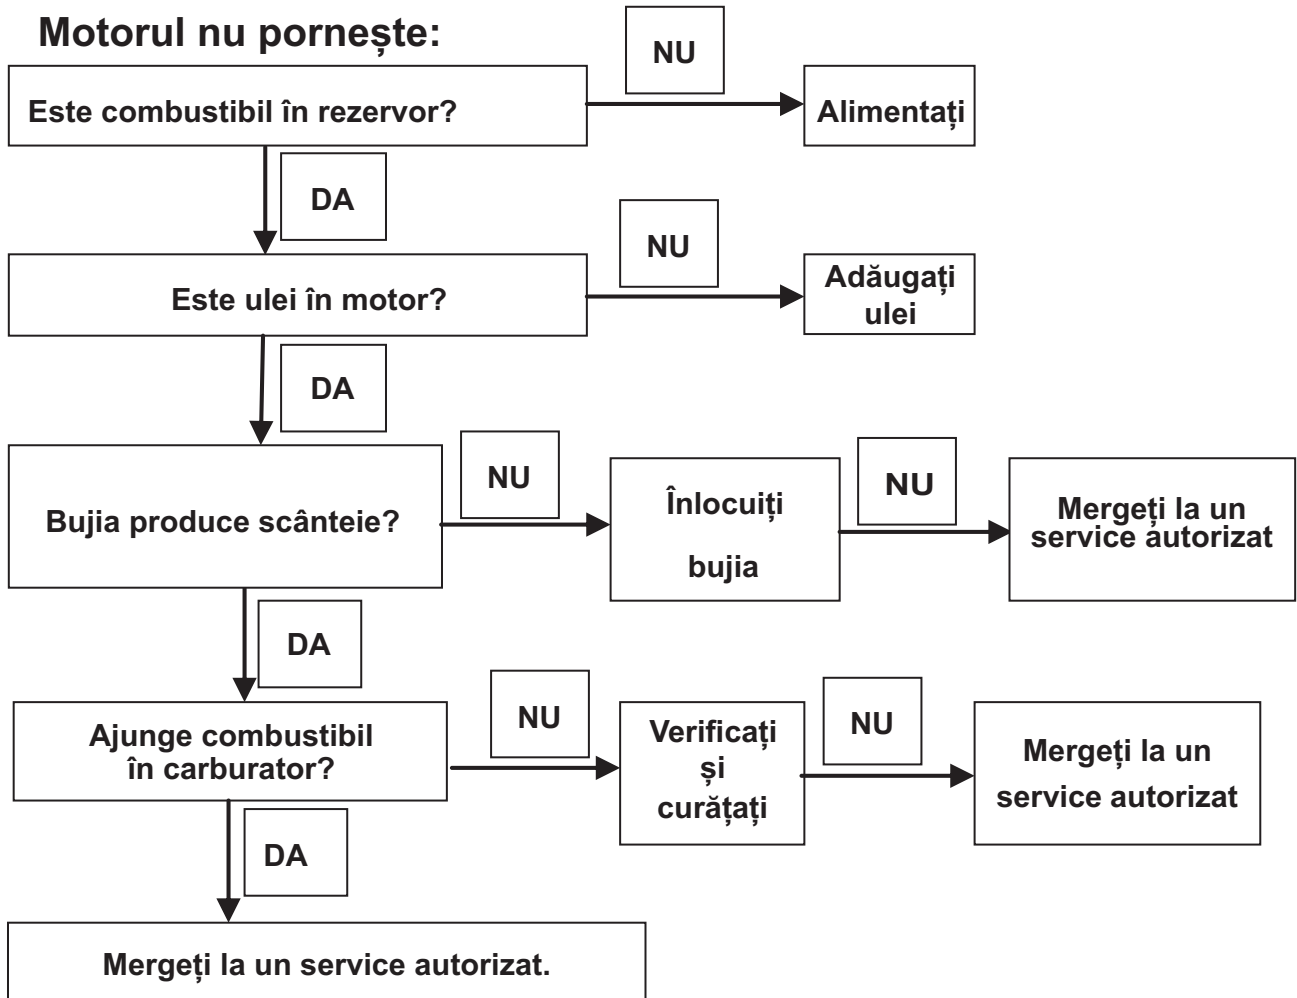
Motorul nu pornește:

Este combustibil în rezervor?

NU

Alimentați

DA

Este ulei în motor?

NU

Adăugați ulei

DA

Bujia produce scânteie?

NU

Înlocuiți bujia

NU

Mergeți la un service autorizat

DA

Ajunge combustibil în carburator?

NU

Verificați și curățați

NU

Mergeți la un service autorizat

DA

Mergeți la un service autorizat.